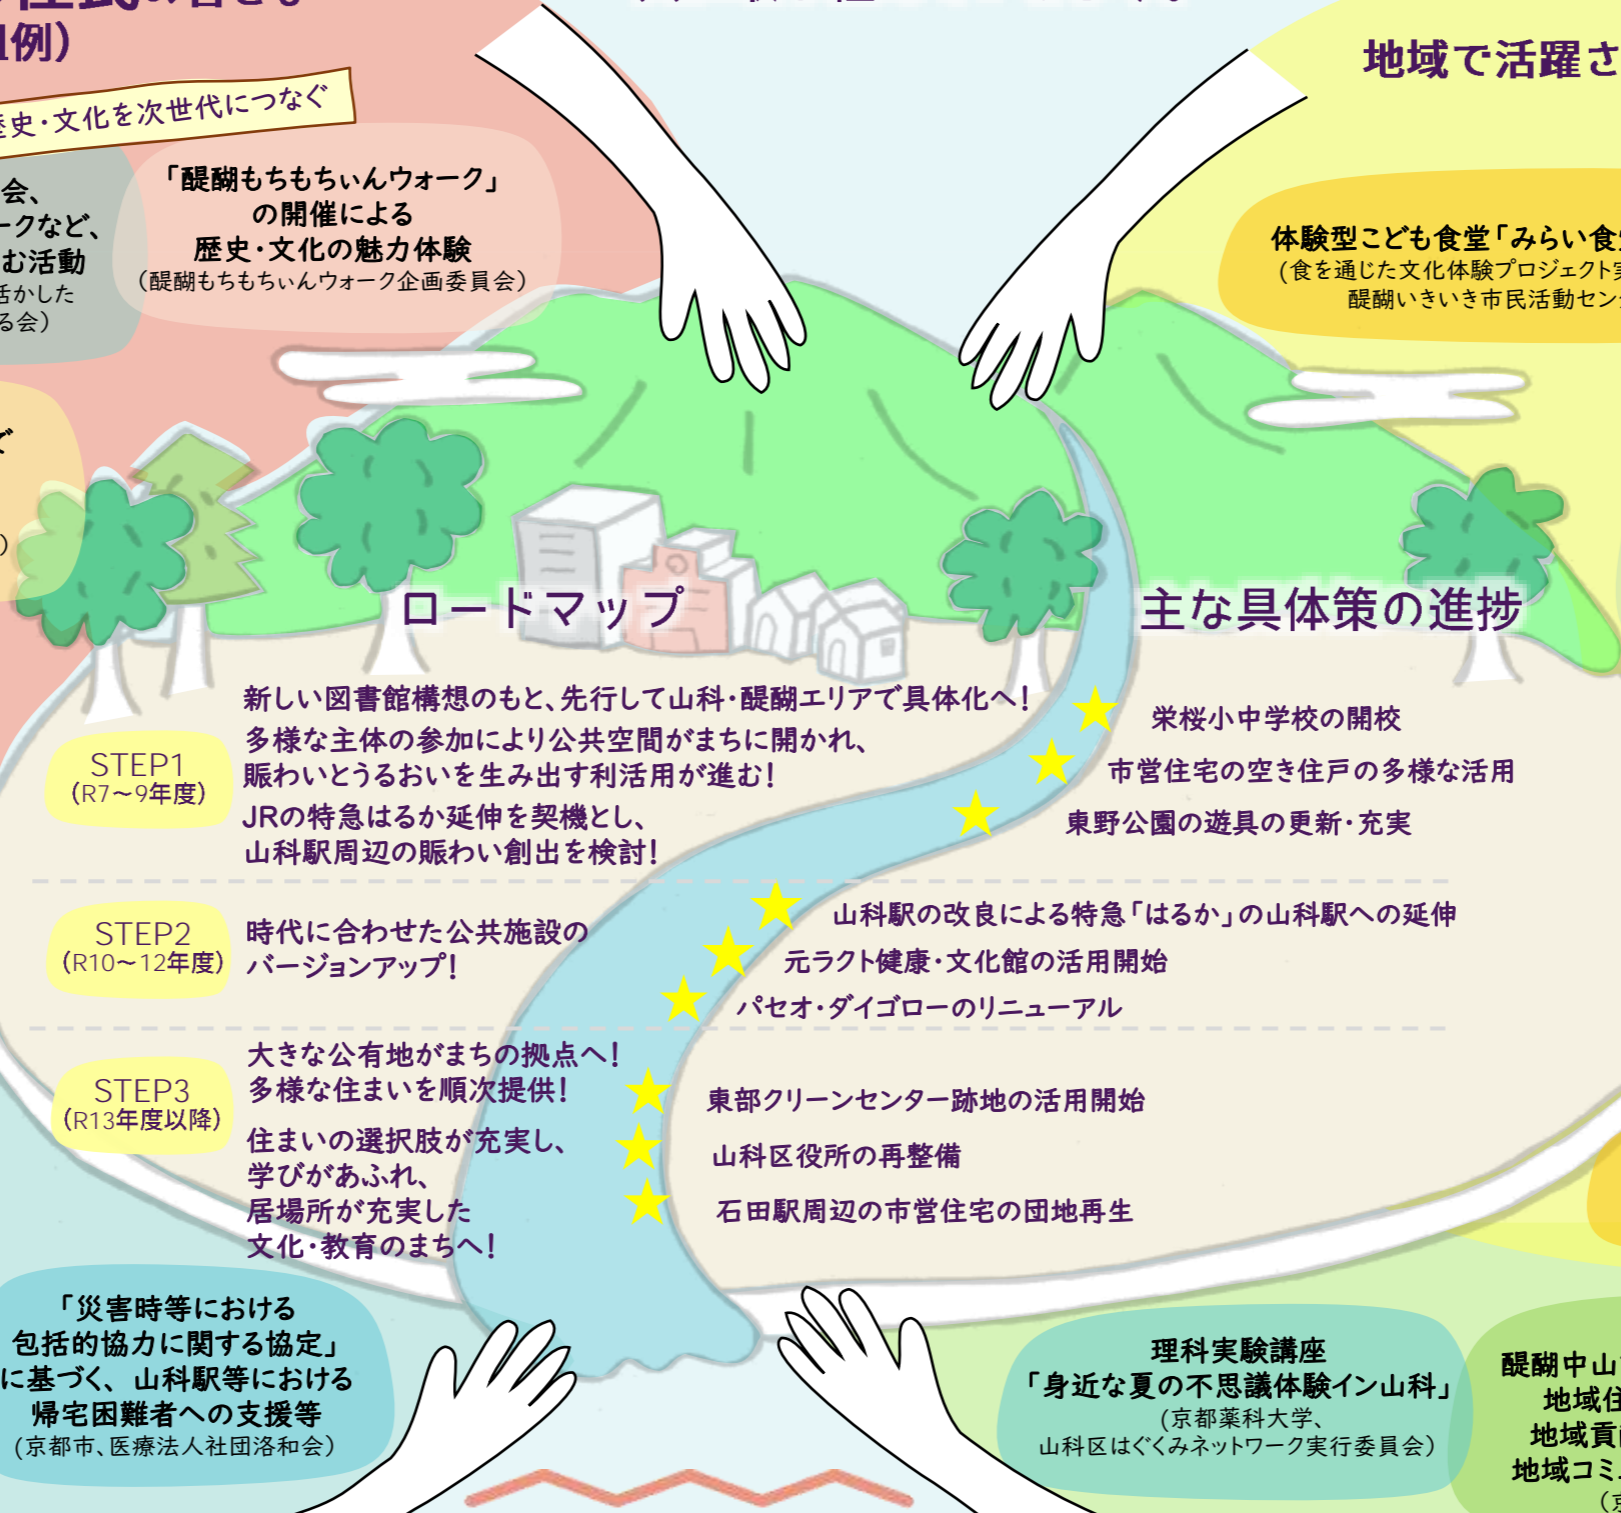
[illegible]例）

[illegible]史・文化を次世代につなぐ

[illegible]会、
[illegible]ークなど、
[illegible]む活動
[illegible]活かした
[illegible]る会）

「醍醐もちもちぃんウォーク」
の開催による
歴史・文化の魅力体験
（醍醐もちもちぃんウォーク企画委員会）

地域で活躍さ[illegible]

体験型こども食堂「みらい食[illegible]
（食を通じた文化体験プロジェクト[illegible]
醍醐いきいき市民活動セン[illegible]

ロードマップ

主な具体策の進捗

STEP1
（R7～9年度）

新しい図書館構想のもと、先行して山科・醍醐エリアで具体化へ！
多様な主体の参加により公共空間がまちに開かれ、
賑わいとうるおいを生み出す利活用が進む！
JRの特急はるか延伸を契機とし、
山科駅周辺の賑わい創出を検討！

栄桜小中学校の開校
市営住宅の空き住戸の多様な活用
東野公園の遊具の更新・充実

STEP2
（R10～12年度）

時代に合わせた公共施設の
バージョンアップ！

山科駅の改良による特急「はるか」の山科駅への延伸
元ラクト健康・文化館の活用開始
パセオ・ダイゴローのリニューアル

STEP3
（R13年度以降）

大きな公有地がまちの拠点へ！
多様な住まいを順次提供！
住まいの選択肢が充実し、
学びがあふれ、
居場所が充実した
文化・教育のまちへ！

東部クリーンセンター跡地の活用開始
山科区役所の再整備
石田駅周辺の市営住宅の団地再生

「災害時等における
包括的協力に関する協定」
に基づく、山科駅等における
帰宅困難者への支援等
（京都市、医療法人社団洛和会）

理科実験講座
「身近な夏の不思議体験イン山科」
（京都薬科大学、
山科区はぐくみネットワーク実行委員会）

醍醐中山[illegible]
地域住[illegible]
地域貢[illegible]
地域コミ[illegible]
（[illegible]